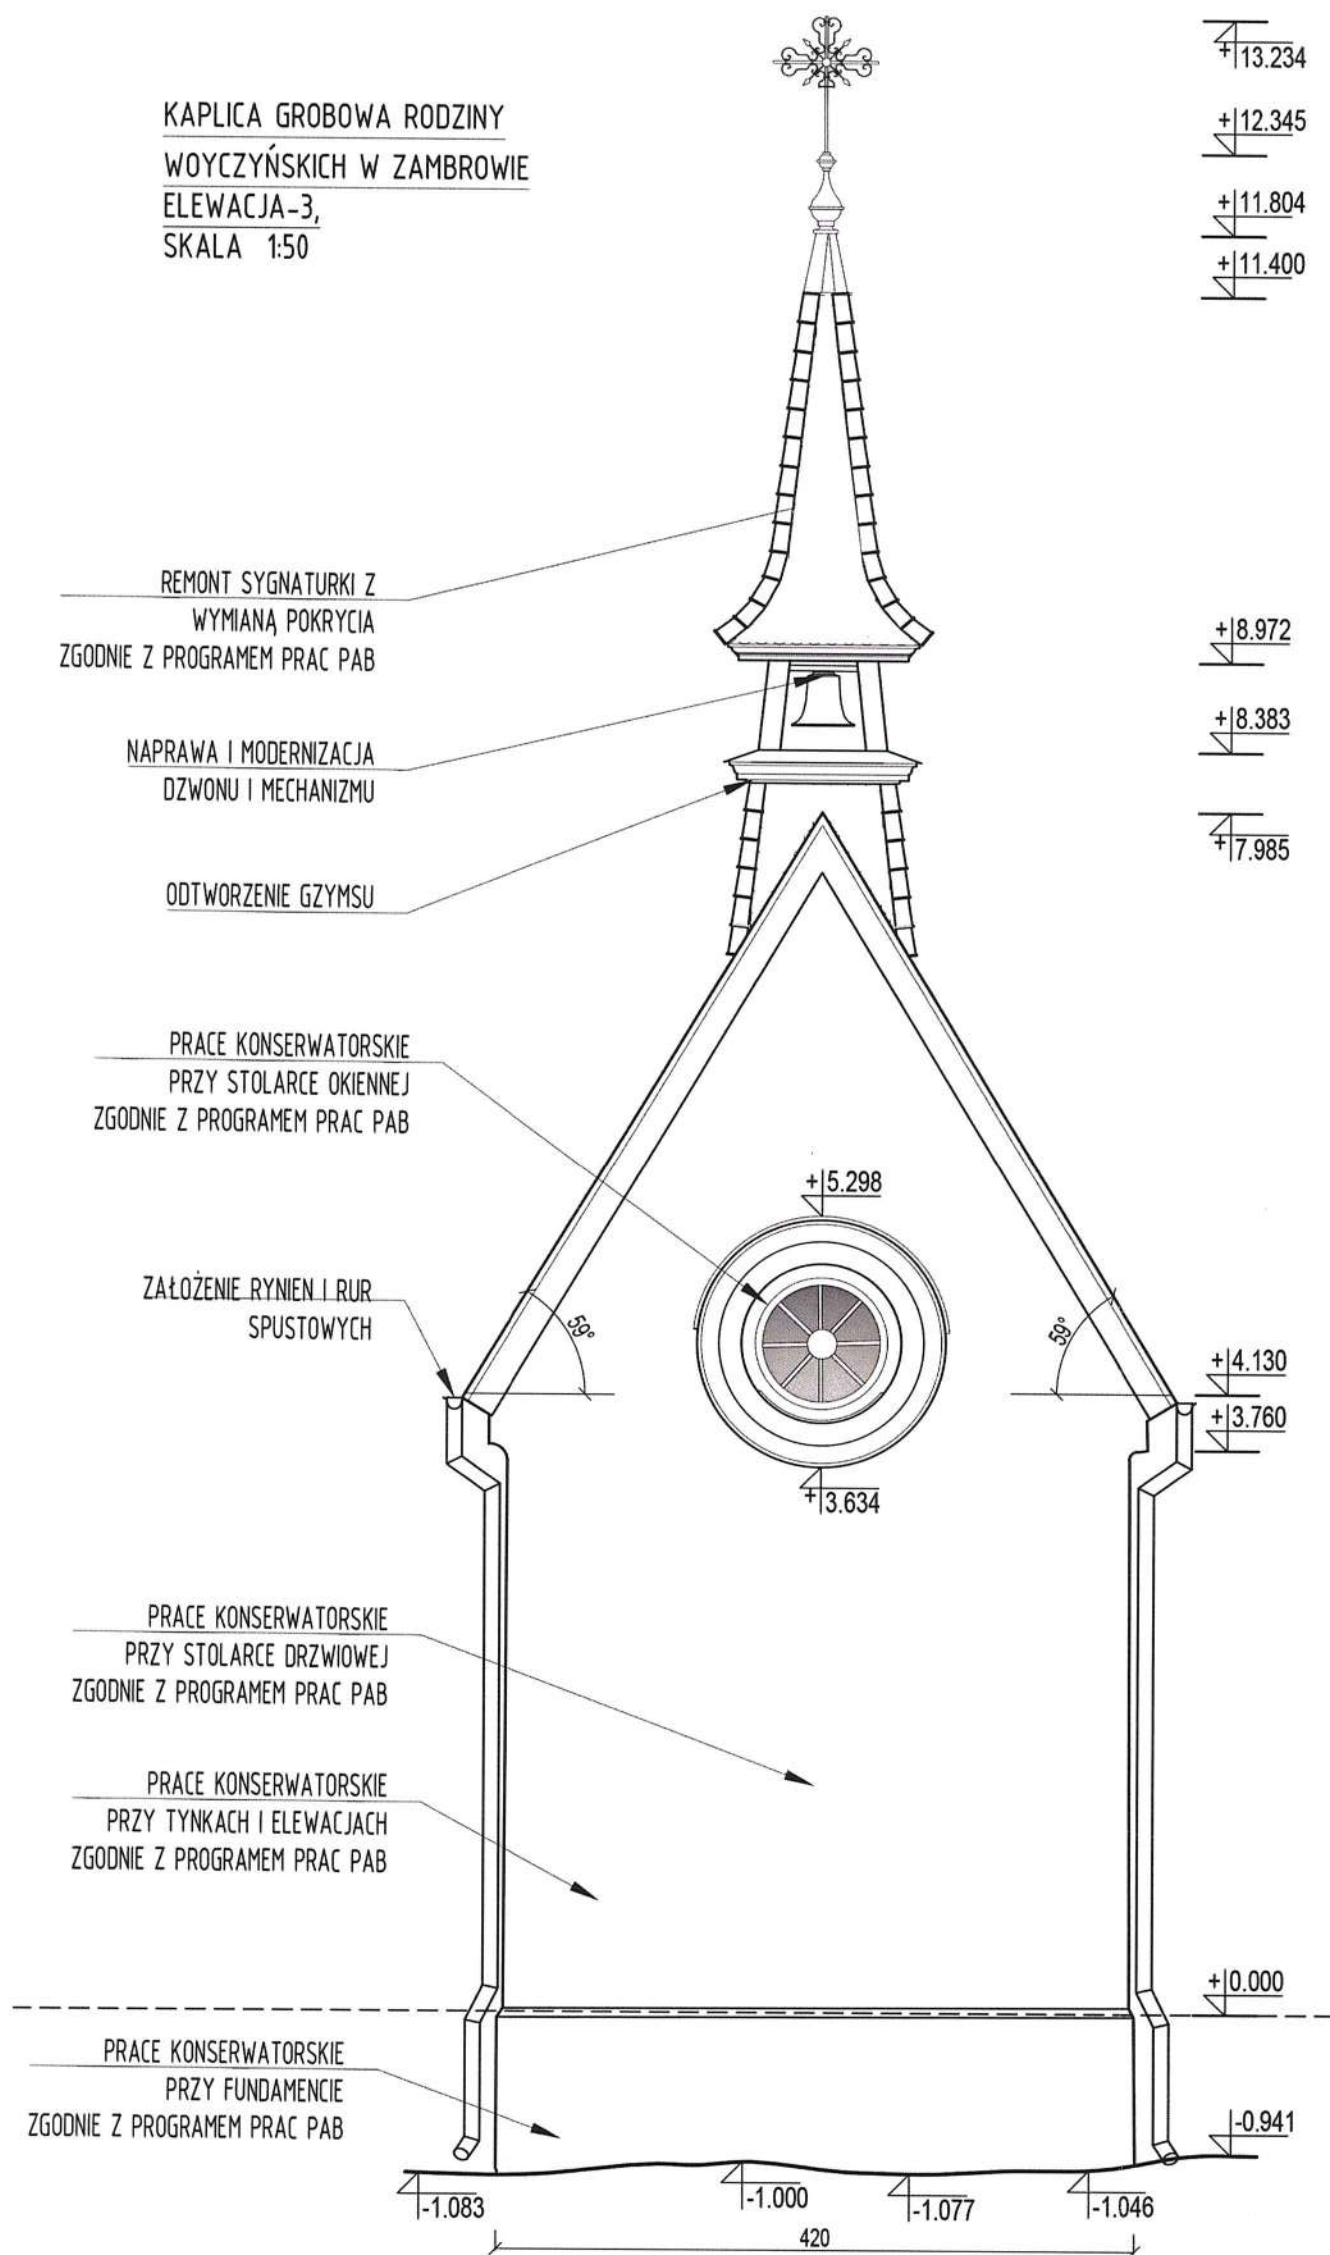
KAPLICA GROBOWA RODZINY
WOYCZYŃSKICH W ZAMBROWIE
ELEWACJA-3,
SKALA 1:50

+13.234
+12.345
+11.804
+11.400

REMONT SYGNATURKI Z
WYMIANĄ POKRYCIA
ZGODNIE Z PROGRAMEM PRAC PAB

+8.972
+8.383

NAPRAWA I MODERNIZACJA
DZWONU I MECHANIZMU

+7.985

ODTWORZENIE GZYMSU

PRACE KONSERWATORSKIE
PRZY STOLARCE OKIENNEJ
ZGODNIE Z PROGRAMEM PRAC PAB

+5.298

ZAŁOŻENIE RYNIEN I RUR
SPUSTOWYCH

59°
59°

+4.130
+3.760
+3.634

PRACE KONSERWATORSKIE
PRZY STOLARCE DRZWIOWEJ
ZGODNIE Z PROGRAMEM PRAC PAB

PRACE KONSERWATORSKIE
PRZY TYNKACH I ELEWACJACH
ZGODNIE Z PROGRAMEM PRAC PAB

+0.000

PRACE KONSERWATORSKIE
PRZY FUNDAMENCIE
ZGODNIE Z PROGRAMEM PRAC PAB

-0.941

-1.083
-1.000
-1.077
-1.046

420